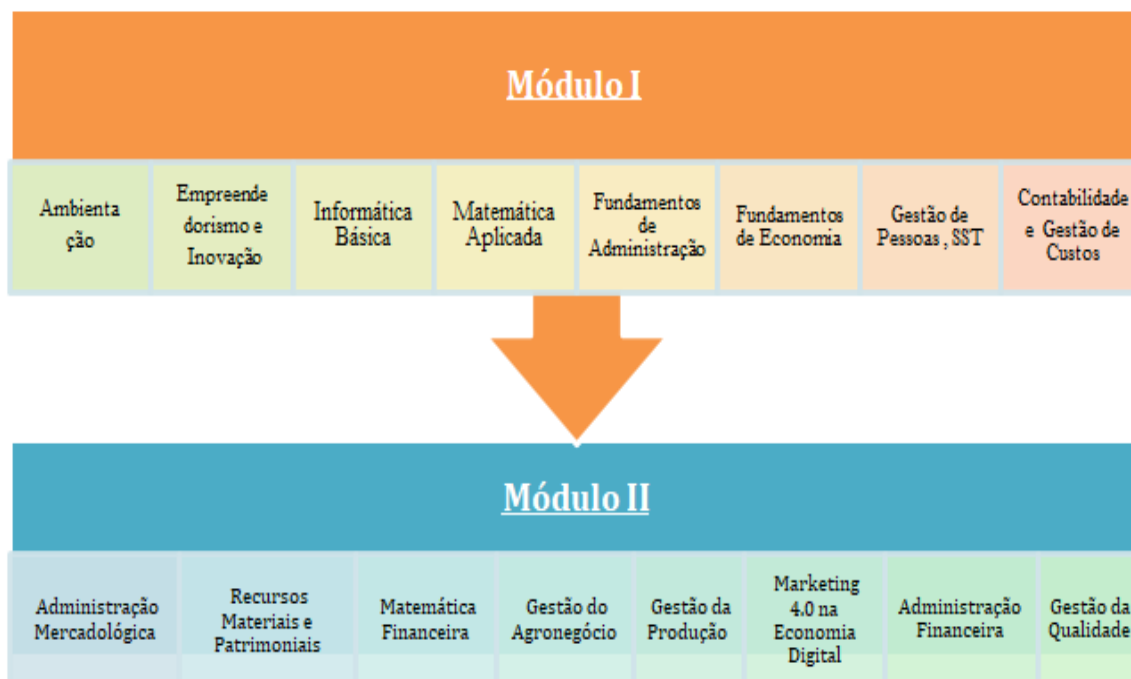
Módulo I

Ambientação

Empreendedorismo e Inovação

Informática Básica

Matemática Aplicada

Fundamentos de Administração

Fundamentos de Economia

Gestão de Pessoas , SST

Contabilidade e Gestão de Custos

Módulo II

Administração Mercadológica

Recursos Materiais e Patrimoniais

Matemática Financeira

Gestão do Agronegócio

Gestão da Produção

Marketing 4.0 na Economia Digital

Administração Financeira

Gestão da Qualidade